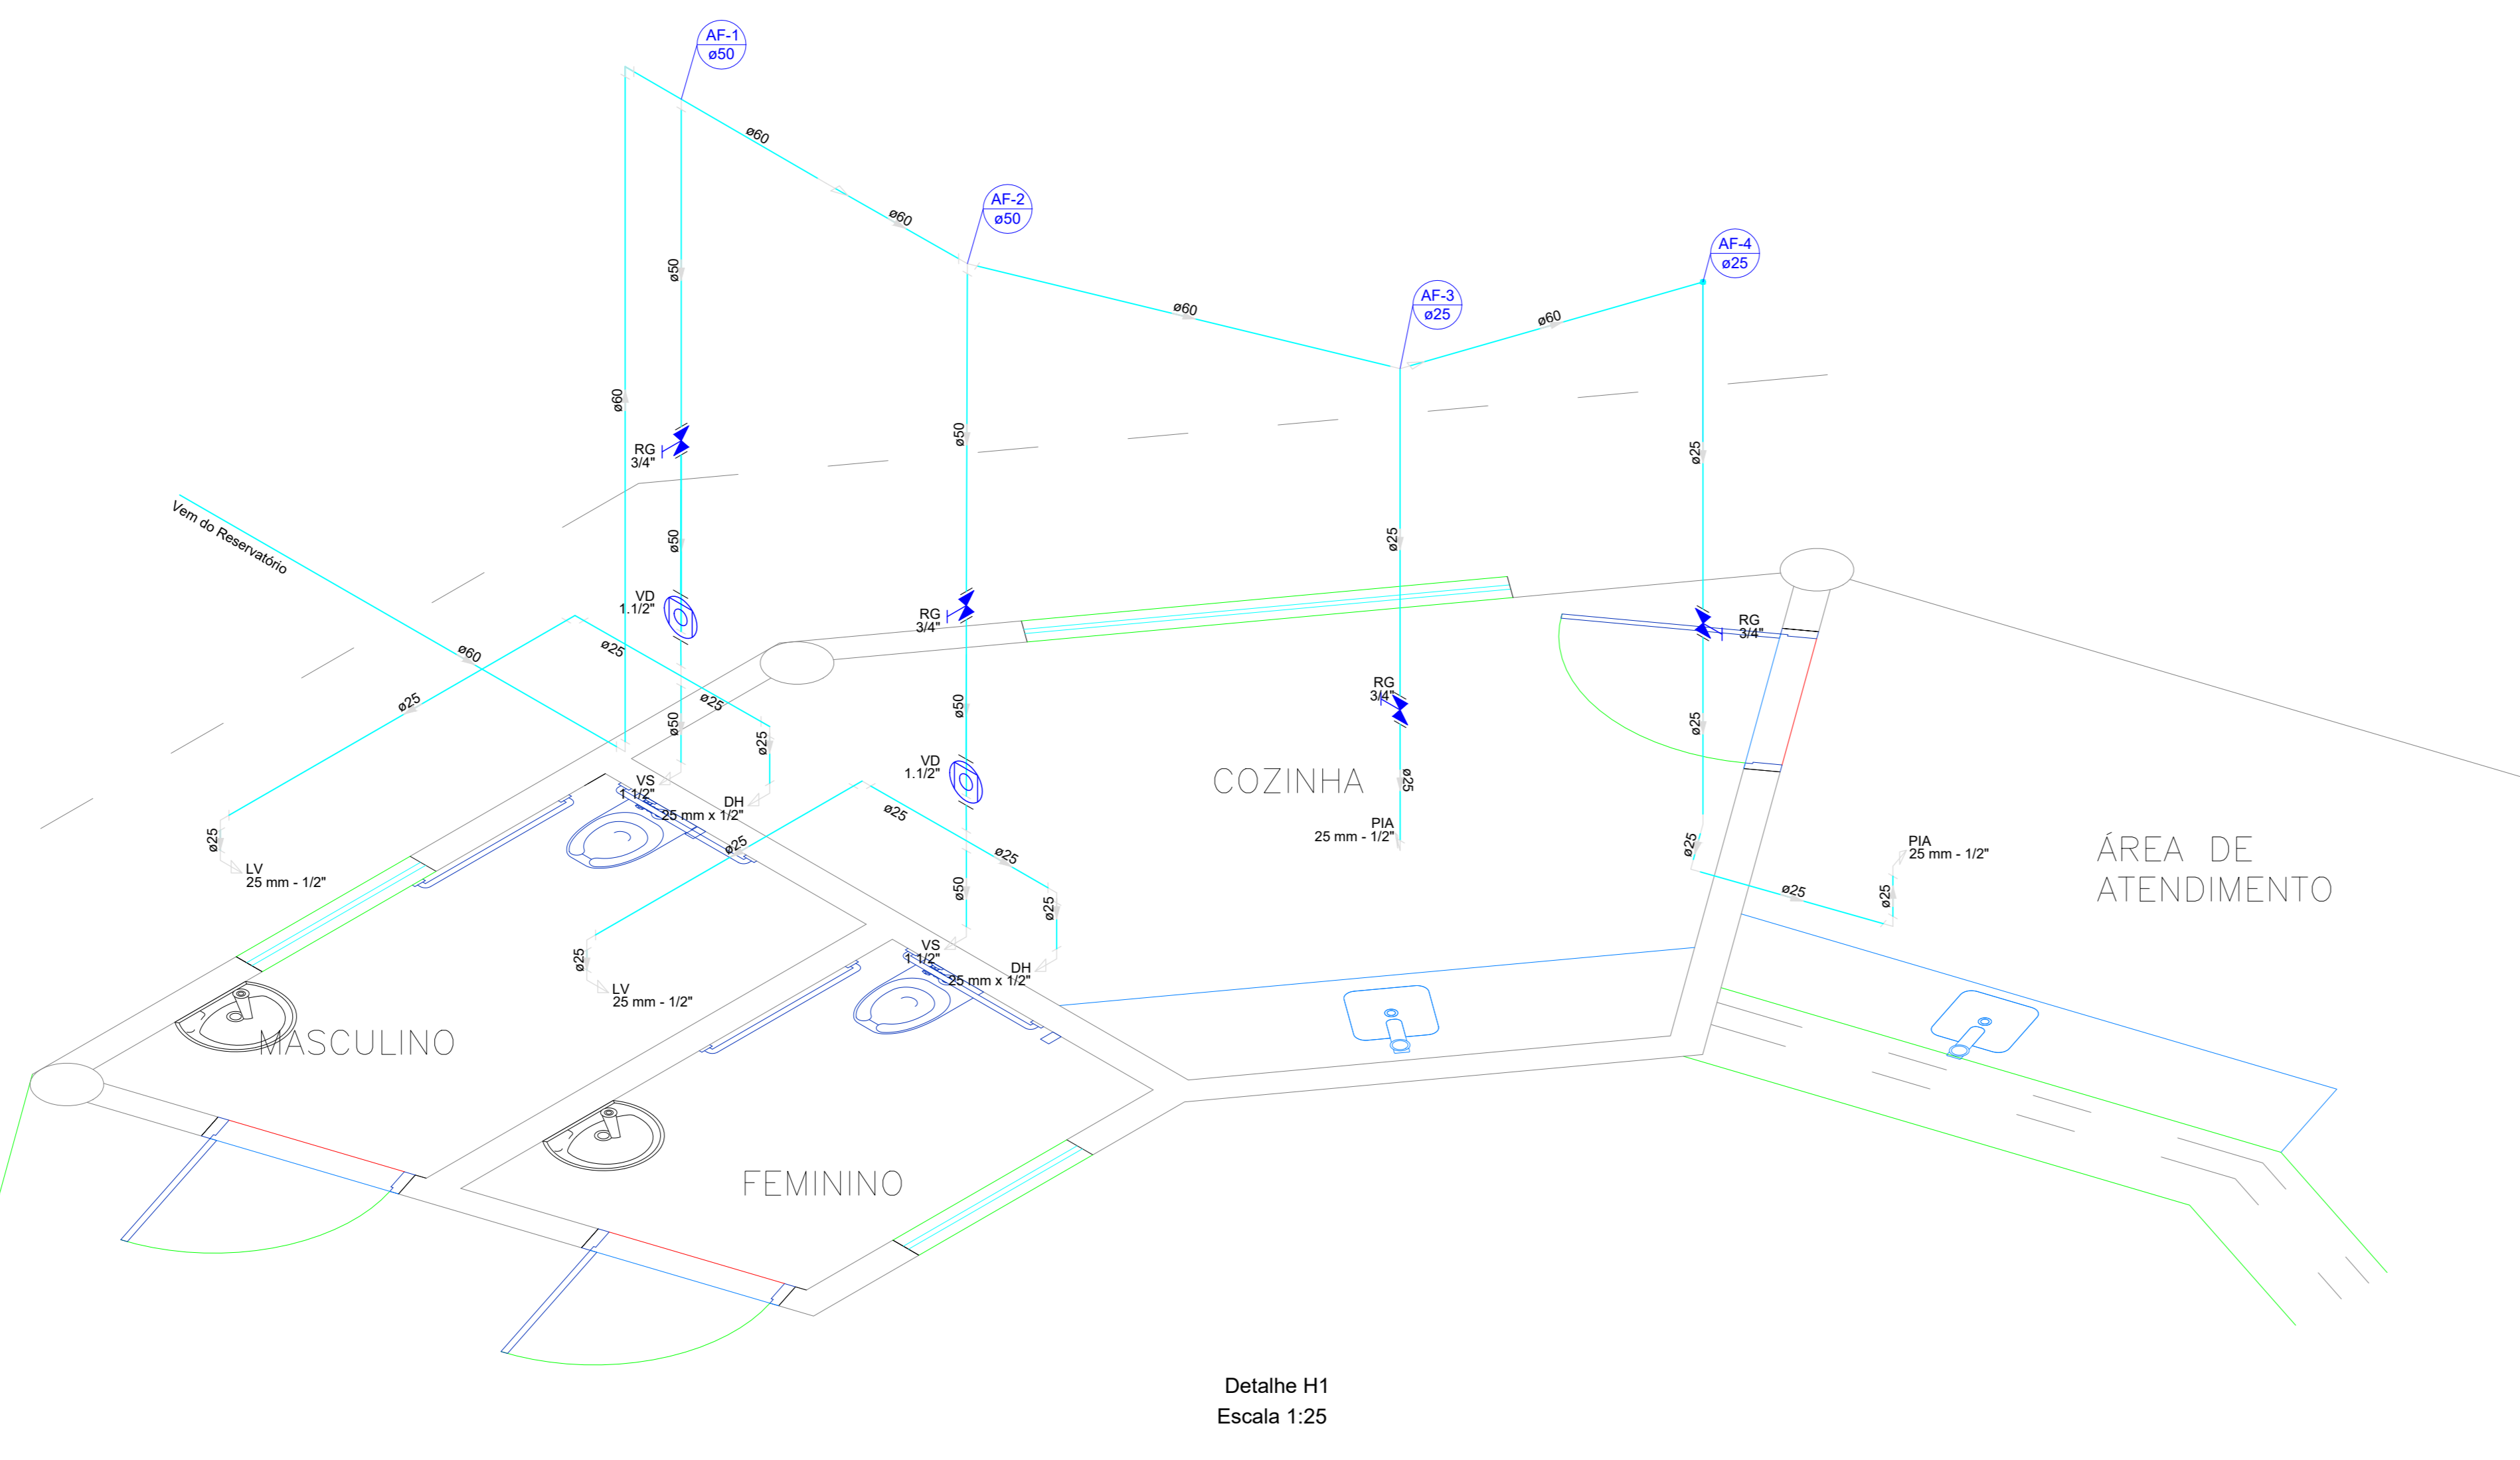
AF-1
ø50

ø60

ø60

AF-2
ø50

ø60

AF-3
ø25

ø60

AF-4
ø25

ø50

ø60

RG
3/4"

ø50

ø25

ø25

Vem do Reservatório

VD
1.1/2"

ø60

ø25

RG
3/4"

ø25

ø25

ø50

ø50

ø25

VS
1 1/2"

DH
25 mm x 1/2"

ø25

VD
1.1/2"

ø25

ø25

ø50

ø25

LV
25 mm - 1/2"

RG
3/4"

RG
3/4"

ø25

COZINHA

ø25

PIA
25 mm - 1/2"

ø25

ø25

PIA
25 mm - 1/2"

ø25

ÁREA DE
ATENDIMENTO

ø25

ø50

ø25

VS
1 1/2"

DH
25 mm x 1/2"

ø25

LV
25 mm - 1/2"

MASCULINO

FEMININO

Detalhe H1
Escala 1:25